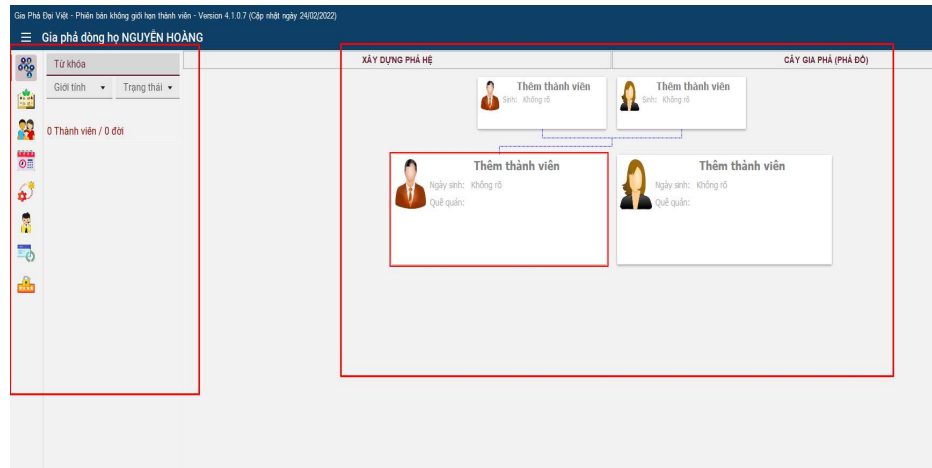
Gia Phả Đại Việt - Phiên bản không giới hạn thành viên - Version 4.1.0.7 (Cập nhật ngày 24/02/2022)

☰ Gia phả dòng họ NGUYỄN HOÀNG

Từ khóa

Giới tính ▾ Trạng thái ▾

0 Thành viên / 0 đời

XÂY DỰNG PHẢ HỆ

CÂY GIA PHẢ (PHẢ ĐỒ)

Thêm thành viên
Sinh: Không rõ

Thêm thành viên
Sinh: Không rõ

Thêm thành viên
Ngày sinh: Không rõ
Quê quán:

Thêm thành viên
Ngày sinh: Không rõ
Quê quán: